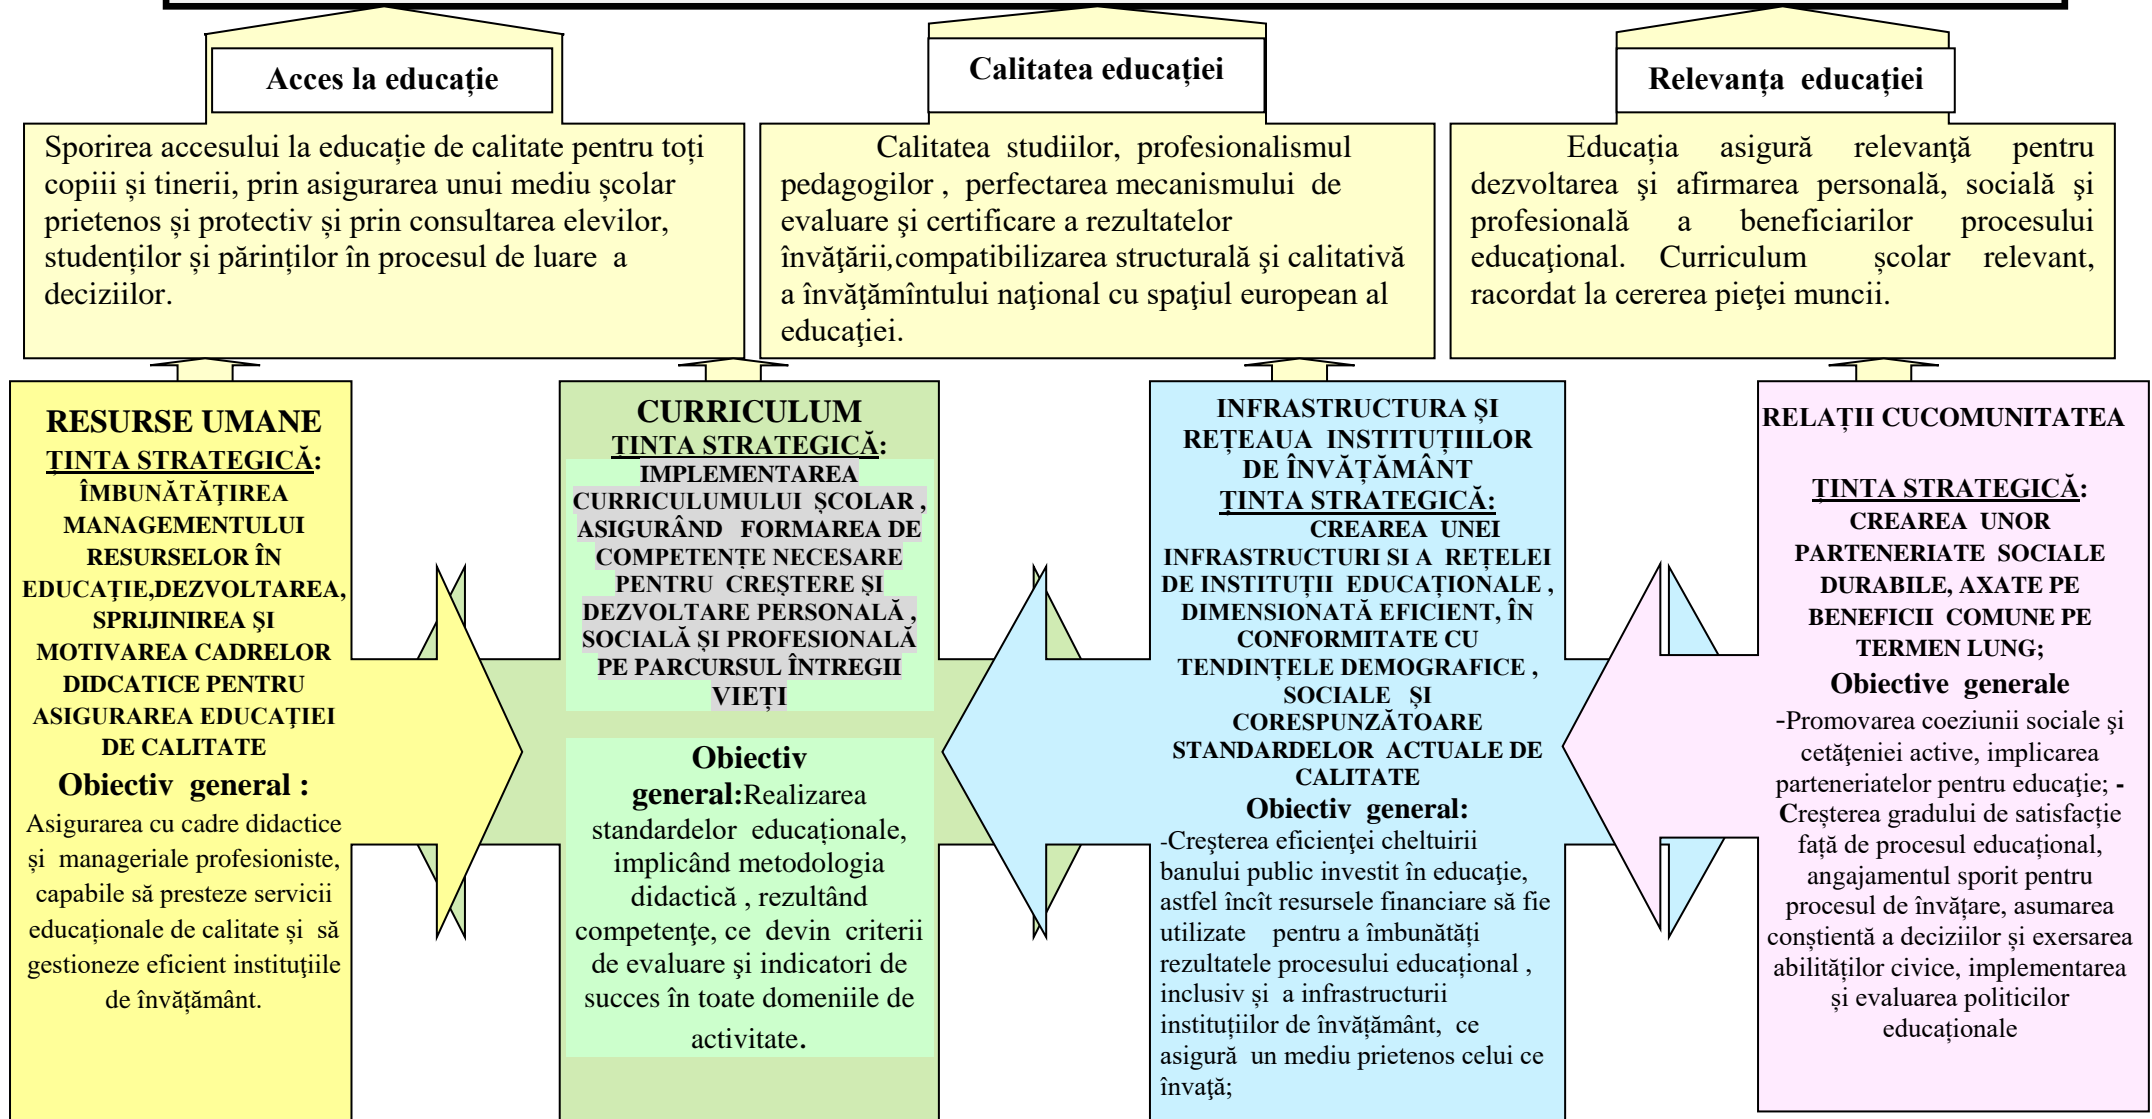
Acces la educație

Calitatea educației

Relevanța educației

Sporirea accesului la educație de calitate pentru toți copiii și tinerii, prin asigurarea unui mediu școlar prietenos și protectiv și prin consultarea elevilor, studenților și părinților în procesul de luare a deciziilor.

Calitatea studiilor, profesionalismul pedagogilor , perfectarea mecanismului de evaluare şi certificare a rezultatelor învăţării,compatibilizarea structurală şi calitativă a învăţămîntului naţional cu spaţiul european al educaţiei.

Educația asigură relevanță pentru dezvoltarea și afirmarea personală, socială și profesională a beneficiarilor procesului educaţional. Curriculum școlar relevant, racordat la cererea pieţei muncii.

RESURSE UMANE
TINTA STRATEGICĂ:
ÎMBUNĂTĂȚIREA MANAGEMENTULUI RESURSELOR ÎN EDUCAȚIE,DEZVOLTAREA, SPRIJINIREA ȘI MOTIVAREA CADRELOR DIDCATICE PENTRU ASIGURAREA EDUCAȚIEI DE CALITATE
Obiectiv general :
Asigurarea cu cadre didactice și manageriale profesioniste, capabile să presteze servicii educaționale de calitate și să gestioneze eficient instituțiile de învățământ.

CURRICULUM
TINTA STRATEGICĂ:
IMPLEMENTAREA CURRICULUMULUI ȘCOLAR , ASIGURÂND FORMAREA DE COMPETENȚE NECESARE PENTRU CREȘTERE ȘI DEZVOLTARE PERSONALĂ , SOCIALĂ ȘI PROFESIONALĂ PE PARCURSUL ÎNTREGII VIEȚI
Obiectiv general:Realizarea standardelor educaționale, implicând metodologia didactică , rezultând competenţe, ce devin criterii de evaluare şi indicatori de succes în toate domeniile de activitate.

INFRASTRUCTURA ȘI REȚEAUA INSTITUȚIILOR DE ÎNVĂȚĂMÂNT
ŢINTA STRATEGICĂ:
CREAREA UNEI INFRASTRUCTURI SI A REȚELEI DE INSTITUȚII EDUCAȚIONALE , DIMENSIONATĂ EFICIENT, ÎN CONFORMITATE CU TENDINȚELE DEMOGRAFICE , SOCIALE ȘI CORESPUNZĂTOARE STANDARDELOR ACTUALE DE CALITATE
Obiectiv general:
-Creşterea eficienţei cheltuirii banului public investit în educaţie, astfel încît resursele financiare să fie utilizate pentru a îmbunătăți rezultatele procesului educațional , inclusiv și a infrastructurii instituțiilor de învățământ, ce asigură un mediu prietenos celui ce învață;

RELAȚII CUCOMUNITATEA
ŢINTA STRATEGICĂ:
CREAREA UNOR PARTENERIATE SOCIALE DURABILE, AXATE PE BENEFICII COMUNE PE TERMEN LUNG;
Obiective generale
-Promovarea coeziunii sociale și cetățeniei active, implicarea parteneriatelor pentru educație; -Creșterea gradului de satisfacție față de procesul educațional, angajamentul sporit pentru procesul de învățare, asumarea conștientă a deciziilor și exersarea abilităților civice, implementarea și evaluarea politicilor educaționale